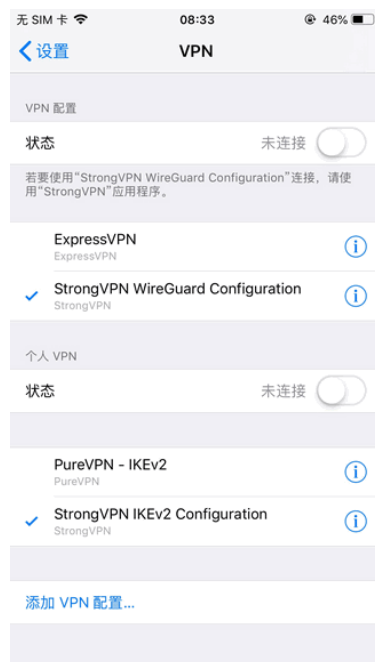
无 SIM 卡
08:33
46%

设置
VPN

VPN 配置

状态
未连接

若要使用“StrongVPN WireGuard Configuration”连接，请使用“StrongVPN”应用程序。

ExpressVPN
ExpressVPN

StrongVPN WireGuard Configuration
StrongVPN

个人 VPN

状态
未连接

PureVPN - IKEv2
PureVPN

StrongVPN IKEv2 Configuration
StrongVPN

添加 VPN 配置...